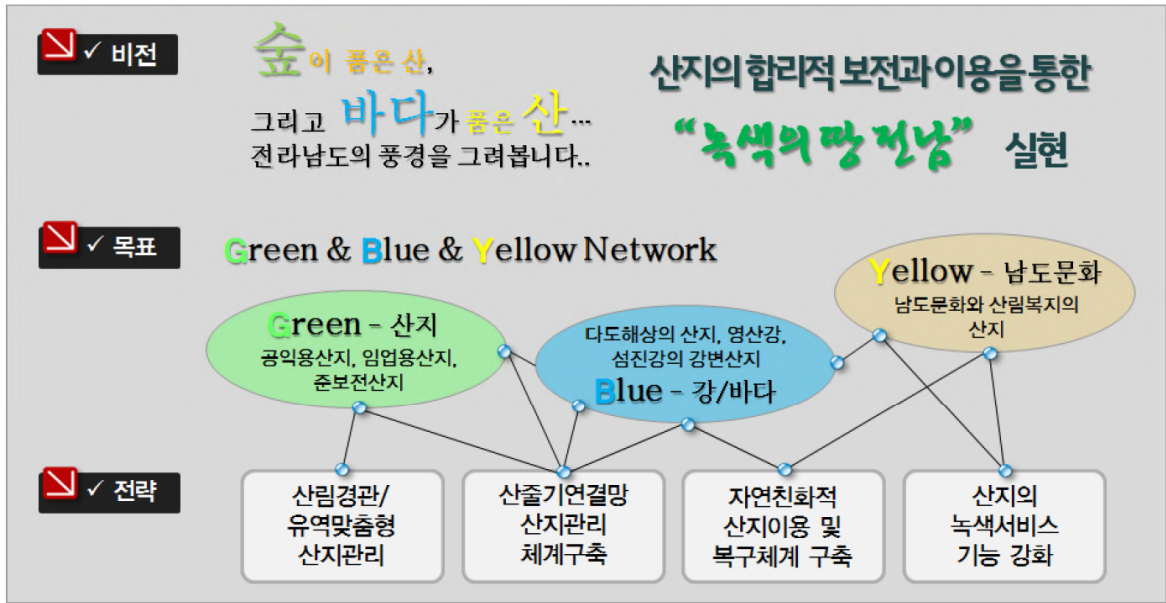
✓ 비전

숲이 품은 산,
그리고 바다가 품은 산…
전라남도의 풍경을 그려봅니다..

산지의 합리적 보전과 이용을 통한
"녹색의 땅 전남" 실현

✓ 목표

Green & Blue & Yellow Network

Green – 산지
공익용산지, 임업용산지, 준보전산지

다도해상의 산지, 영산강, 섬진강의 강변산지
Blue – 강/바다

Yellow – 남도문화
남도문화와 산림복지의 산지

✓ 전략

산림경관/ 유역맞춤형 산지관리

산줄기연결망 산지관리 체계구축

자연친화적 산지이용 및 복구체계 구축

산지의 녹색서비스 기능 강화